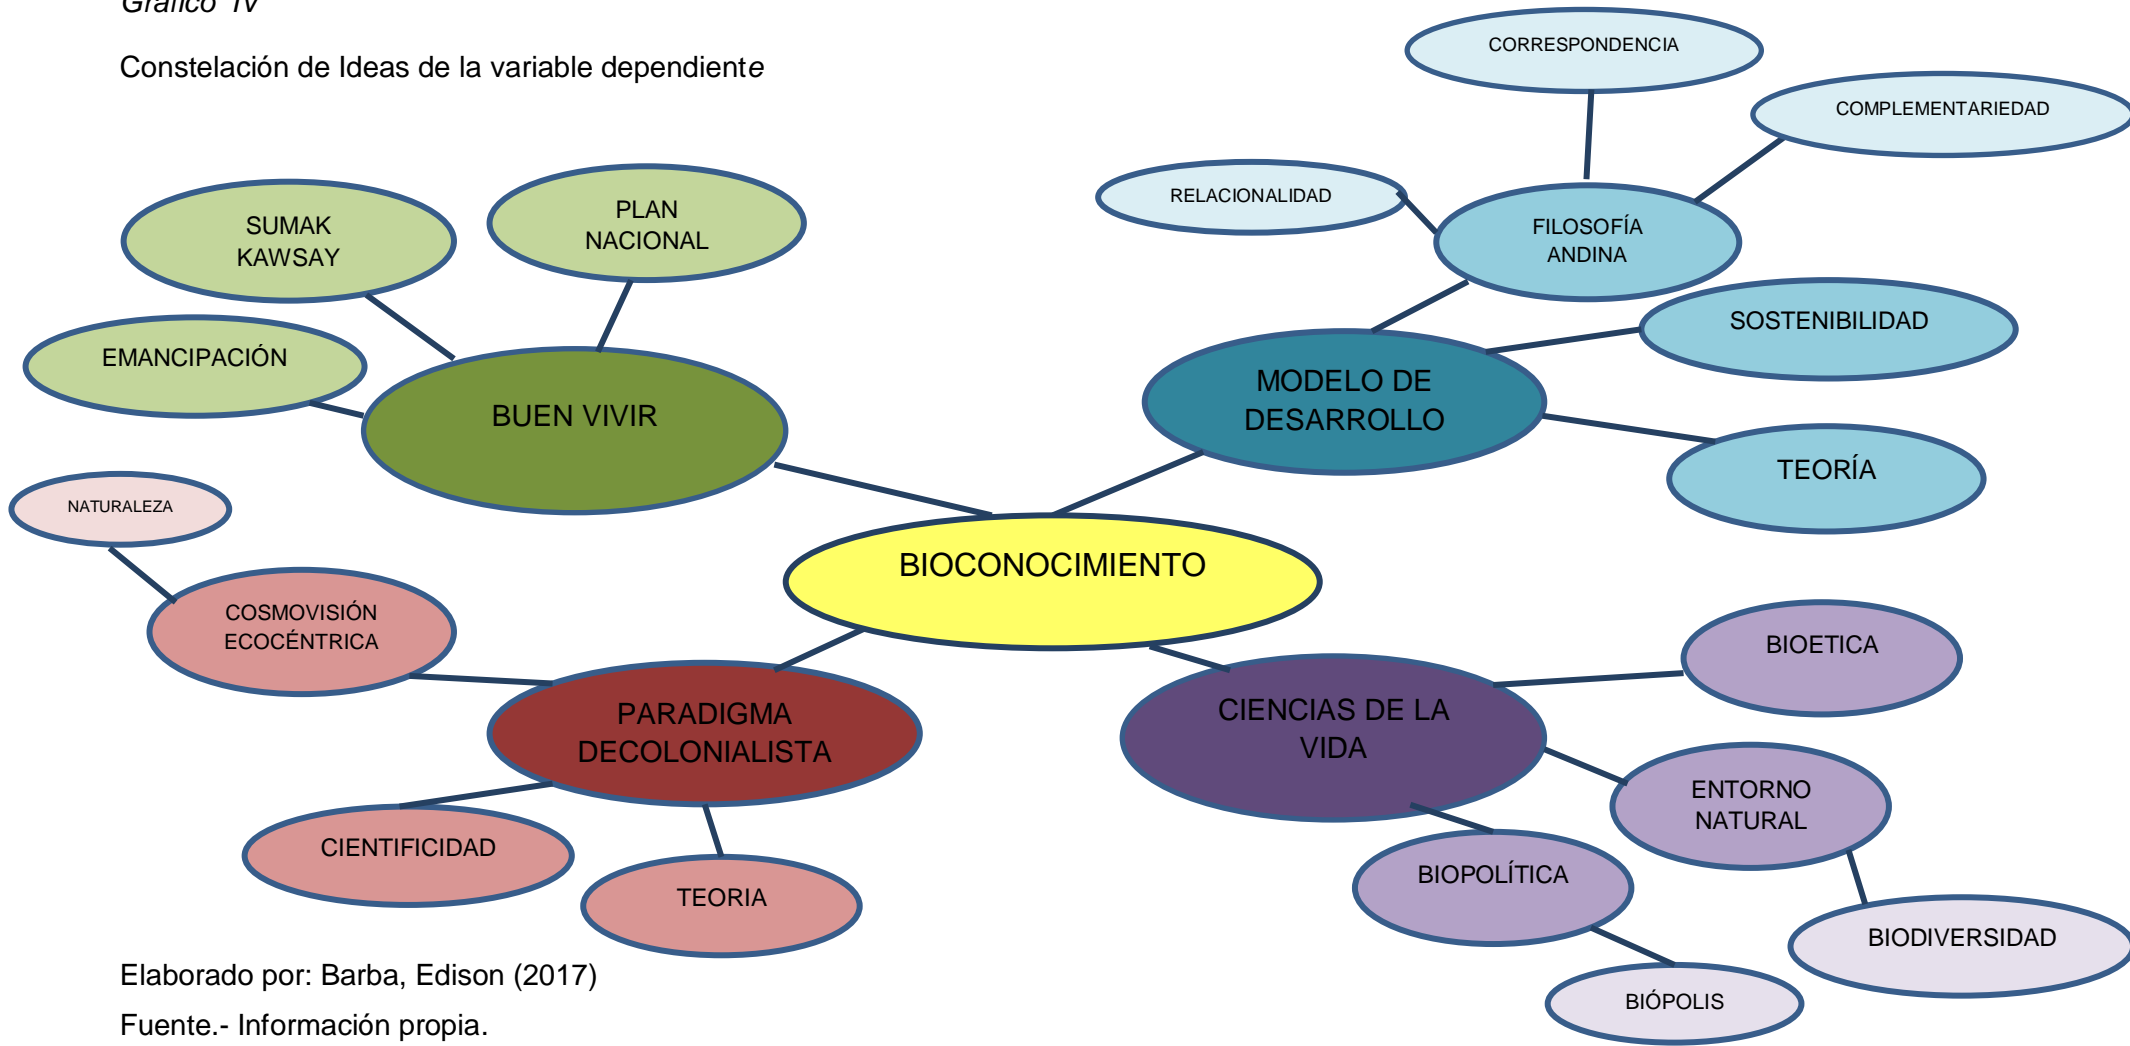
Gráfico IV

Constelación de Ideas de la variable dependiente

CORRESPONDENCIA

COMPLEMENTARIEDAD

RELACIONALIDAD

FILOSOFÍA ANDINA

SUMAK KAWSAY

PLAN NACIONAL

SOSTENIBILIDAD

EMANCIPACIÓN

BUEN VIVIR

MODELO DE DESARROLLO

TEORÍA

NATURALEZA

BIOCONOCIMIENTO

COSMOVISIÓN ECOCÉNTRICA

BIOETICA

PARADIGMA DECOLONIALISTA

CIENCIAS DE LA VIDA

ENTORNO NATURAL

CIENTIFICIDAD

BIOPOLÍTICA

TEORIA

BIODIVERSIDAD

Elaborado por: Barba, Edison (2017)

BIÓPOLIS

Fuente.- Información propia.